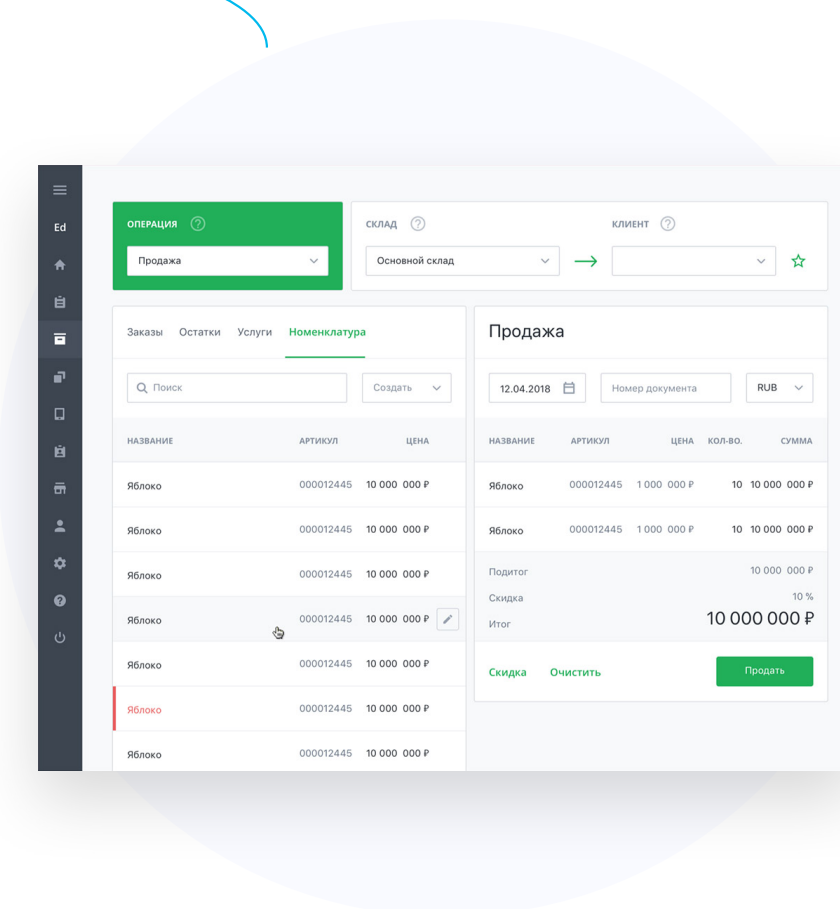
Ed

ОПЕРАЦИЯ ?

Продажа

СКЛАД ?

Основной склад

КЛИЕНТ ?

Заказы Остатки Услуги Номенклатура

Поиск

Создать

| НАЗВАНИЕ | АРТИКУЛ | ЦЕНА |
|---|---|---|
| Яблоко | 000012445 | 10 000 000 ₽ |
| Яблоко | 000012445 | 10 000 000 ₽ |
| Яблоко | 000012445 | 10 000 000 ₽ |
| Яблоко | 000012445 | 10 000 000 ₽ |
| Яблоко | 000012445 | 10 000 000 ₽ |
| Яблоко | 000012445 | 10 000 000 ₽ |
| Яблоко | 000012445 | 10 000 000 ₽ |

Продажа

12.04.2018

Номер документа

RUB

| НАЗВАНИЕ | АРТИКУЛ | ЦЕНА | КОЛ-ВО. | СУММА |
|---|---|---|---|---|
| Яблоко | 000012445 | 1 000 000 ₽ | 10 | 10 000 000 ₽ |
| Яблоко | 000012445 | 1 000 000 ₽ | 10 | 10 000 000 ₽ |

Подитог 10 000 000 ₽

Скидка 10 %

Итог 10 000 000 ₽

Скидка Очистить

Продать